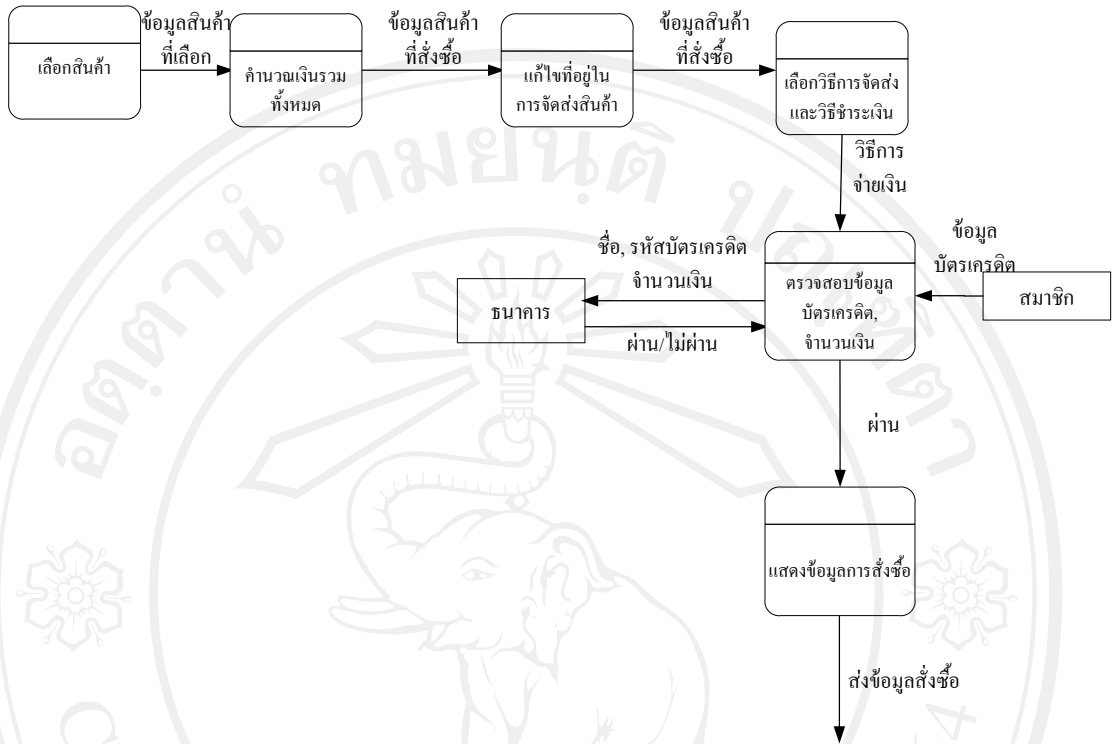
เลือกสินค้า

ข้อมูลสินค้าที่เลือก

คำนวณเงินรวมทั้งหมด

ข้อมูลสินค้าที่สั่งซื้อ

แก้ไขที่อยู่ในการจัดส่งสินค้า

ข้อมูลสินค้าที่สั่งซื้อ

เลือกวิธีการจัดส่งและวิธีชำระเงิน

วิธีการจ่ายเงิน

ชื่อ, รหัสบัตรเครดิต จำนวนเงิน

ธนาคาร

ผ่าน/ไม่ผ่าน

ตรวจสอบข้อมูลบัตรเครดิต, จำนวนเงิน

ข้อมูลบัตรเครดิต

สมาชิก

ผ่าน

แสดงข้อมูลการสั่งซื้อ

ส่งข้อมูลสั่งซื้อ